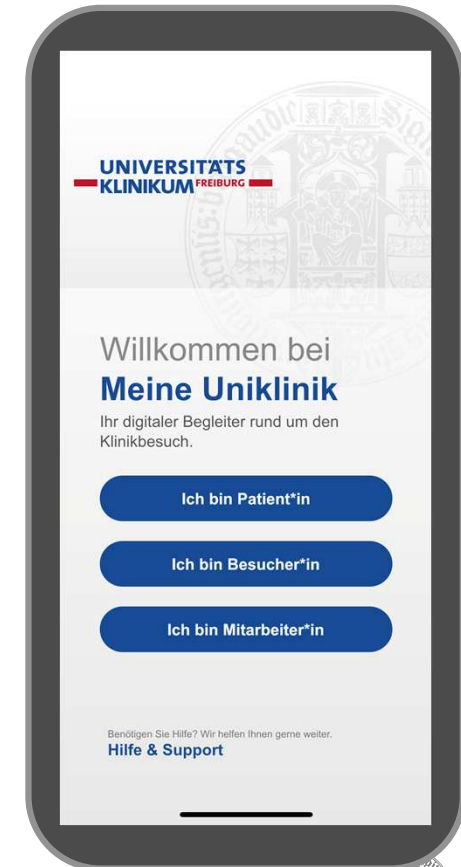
UNIVERSITÄTS
KLINIKUM FREIBURG

Willkommen bei
Meine Uniklinik

Ihr digitaler Begleiter rund um den Klinikbesuch.

Ich bin Patient*in

Ich bin Besucher*in

Ich bin Mitarbeiter*in

Benötigen Sie Hilfe? Wir helfen Ihnen gerne weiter.
Hilfe & Support